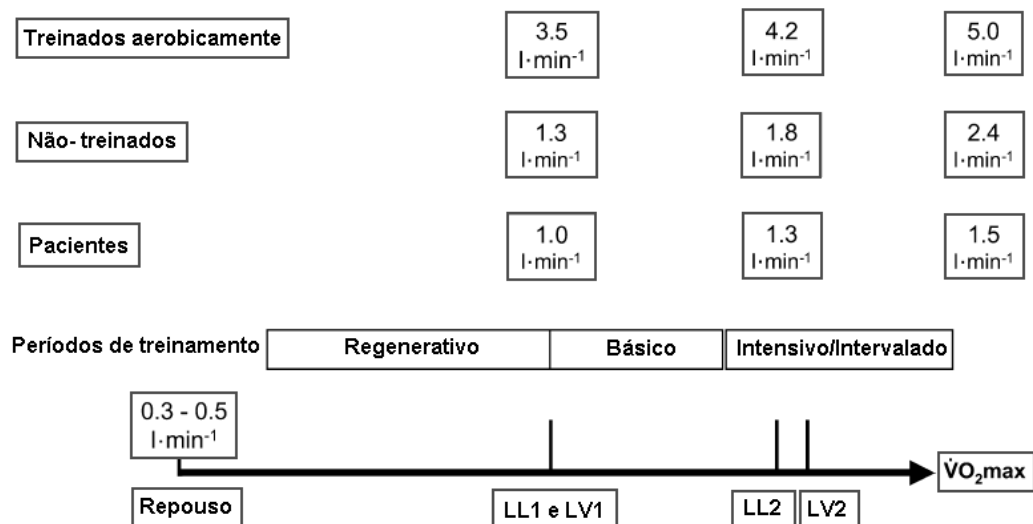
Treinados aerobicamente

3.5 $l \cdot min^{-1}$

4.2 $l \cdot min^{-1}$

5.0 $l \cdot min^{-1}$

Não- treinados

1.3 $l \cdot min^{-1}$

1.8 $l \cdot min^{-1}$

2.4 $l \cdot min^{-1}$

Pacientes

1.0 $l \cdot min^{-1}$

1.3 $l \cdot min^{-1}$

1.5 $l \cdot min^{-1}$

Períodos de treinamento

| Regenerativo | Básico | Intensivo/Intervalado |
|---|---|---|

0.3 - 0.5 $l \cdot min^{-1}$

$\dot{V}O_2max$

Repouso

LL1 e LV1

LL2

LV2